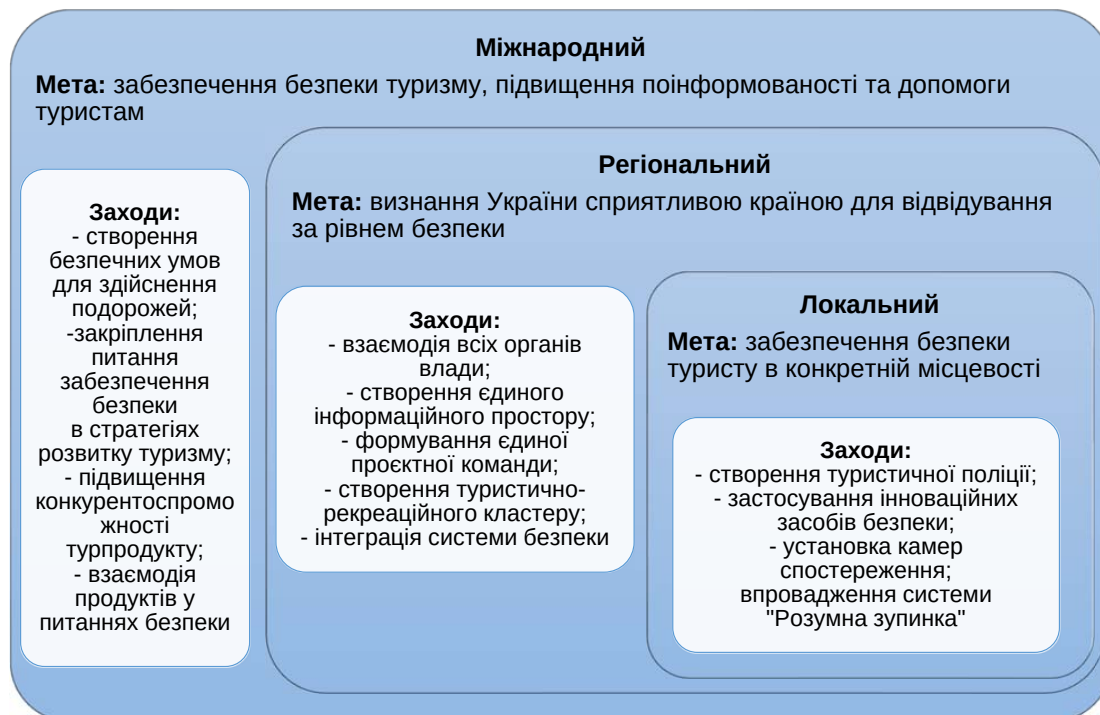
**Міжнародний**

**Мета:** забезпечення безпеки туризму, підвищення поінформованості та допомоги туристам

**Заходи:**
- створення безпечних умов для здійснення подорожей;
-закріплення питання забезпечення безпеки в стратегіях розвитку туризму;
- підвищення конкурентоспромо жності турпродукту;
- взаємодія продуктів у питаннях безпеки

**Регіональний**

**Мета:** визнання України сприятливою країною для відвідування за рівнем безпеки

**Заходи:**
- взаємодія всіх органів влади;
- створення єдиного інформаційного простору;
- формування єдиної проєктної команди;
- створення туристично-рекреаційного кластеру;
- інтеграція системи безпеки

**Локальний**

**Мета:** забезпечення безпеки туристу в конкретній місцевості

**Заходи:**
- створення туристичної поліції;
- застосування інноваційних засобів безпеки;
- установка камер спостереження;
впровадження системи "Розумна зупинка"